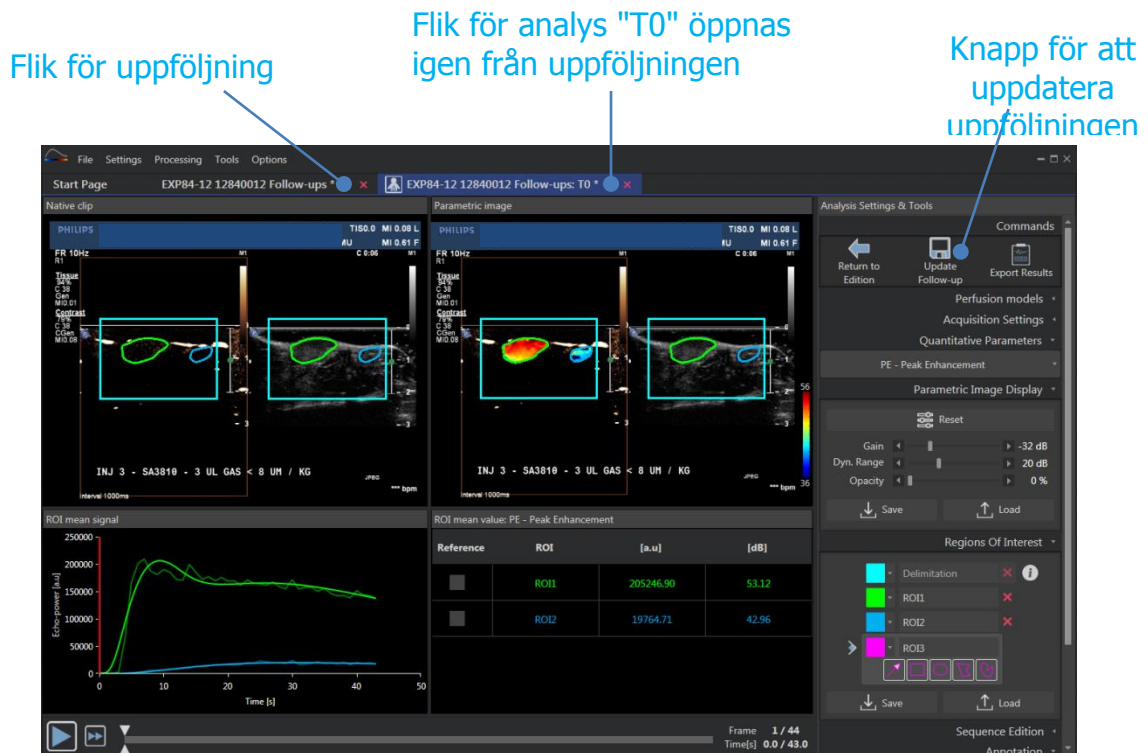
Flik för uppföljning

Flik för analys "T0" öppnas igen från uppföljningen

Knapp för att uppdatera uppföljningen

File Settings Processing Tools Options

Start Page EXP84-12 12840012 Follow-ups * EXP84-12 12840012 Follow-ups: T0 *

Native clip

PHILIPS TIS0.0 MI 0.08 L MI 0.61 F
FR 10Hz R1 C 0:06
Tissue 94% C 38 Gen MI0.01
Contrast 79% C 38 CGen MI0.08

INJ 3 - SA3810 - 3 UL GAS < 8 UM / KG
JPEG
*** bpm
interval 1000ms

Parametric image

PHILIPS TIS0.0 MI 0.08 L MI 0.61 F
FR 10Hz R1 C 0:06
Tissue 94% C 38 Gen MI0.01
Contrast 79% C 38 CGen MI0.08
56
36
INJ 3 - SA3810 - 3 UL GAS < 8 UM / KG
JPEG
*** bpm
interval 1000ms

Analysis Settings & Tools

Commands

Return to Edition
Update Follow-up
Export Results

Perfusion models
Acquisition Settings
Quantitative Parameters
PE - Peak Enhancement
Parametric Image Display
Reset
Gain -32 dB
Dyn. Range 20 dB
Opacity 0 %
Save Load

Regions Of Interest
Delimitation
ROI1
ROI2
ROI3
Save Load

Sequence Edition
Annotation

ROI mean signal

250000
200000
150000
100000
50000
0
Echo-power [a.u]
0 10 20 30 40 50
Time [s]

ROI mean value: PE - Peak Enhancement

| Reference | ROI | [a.u] | [dB] |
|---|---|---|---|
| | ROI1 | 205246.90 | 53.12 |
| | ROI2 | 19764.71 | 42.96 |

Frame 1 / 44
Time[s] 0.0 / 43.0